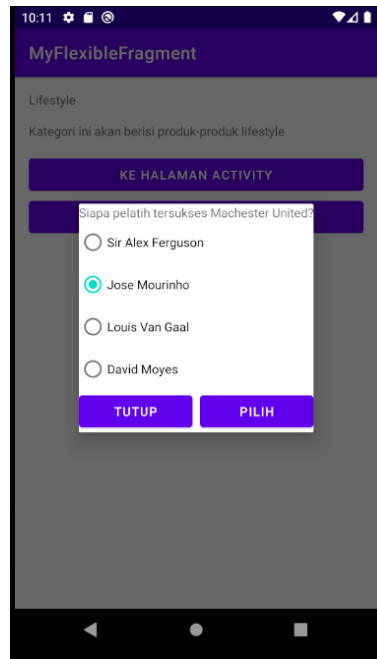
10:11

MyFlexibleFragment

Lifestyle

Kategori ini akan berisi produk-produk lifestyle

KE HALAMAN ACTIVITY

Siapa pelatih tersukses Machester United?

Sir Alex Ferguson

Jose Mourinho

Louis Van Gaal

David Moyes

TUTUP

PILIH